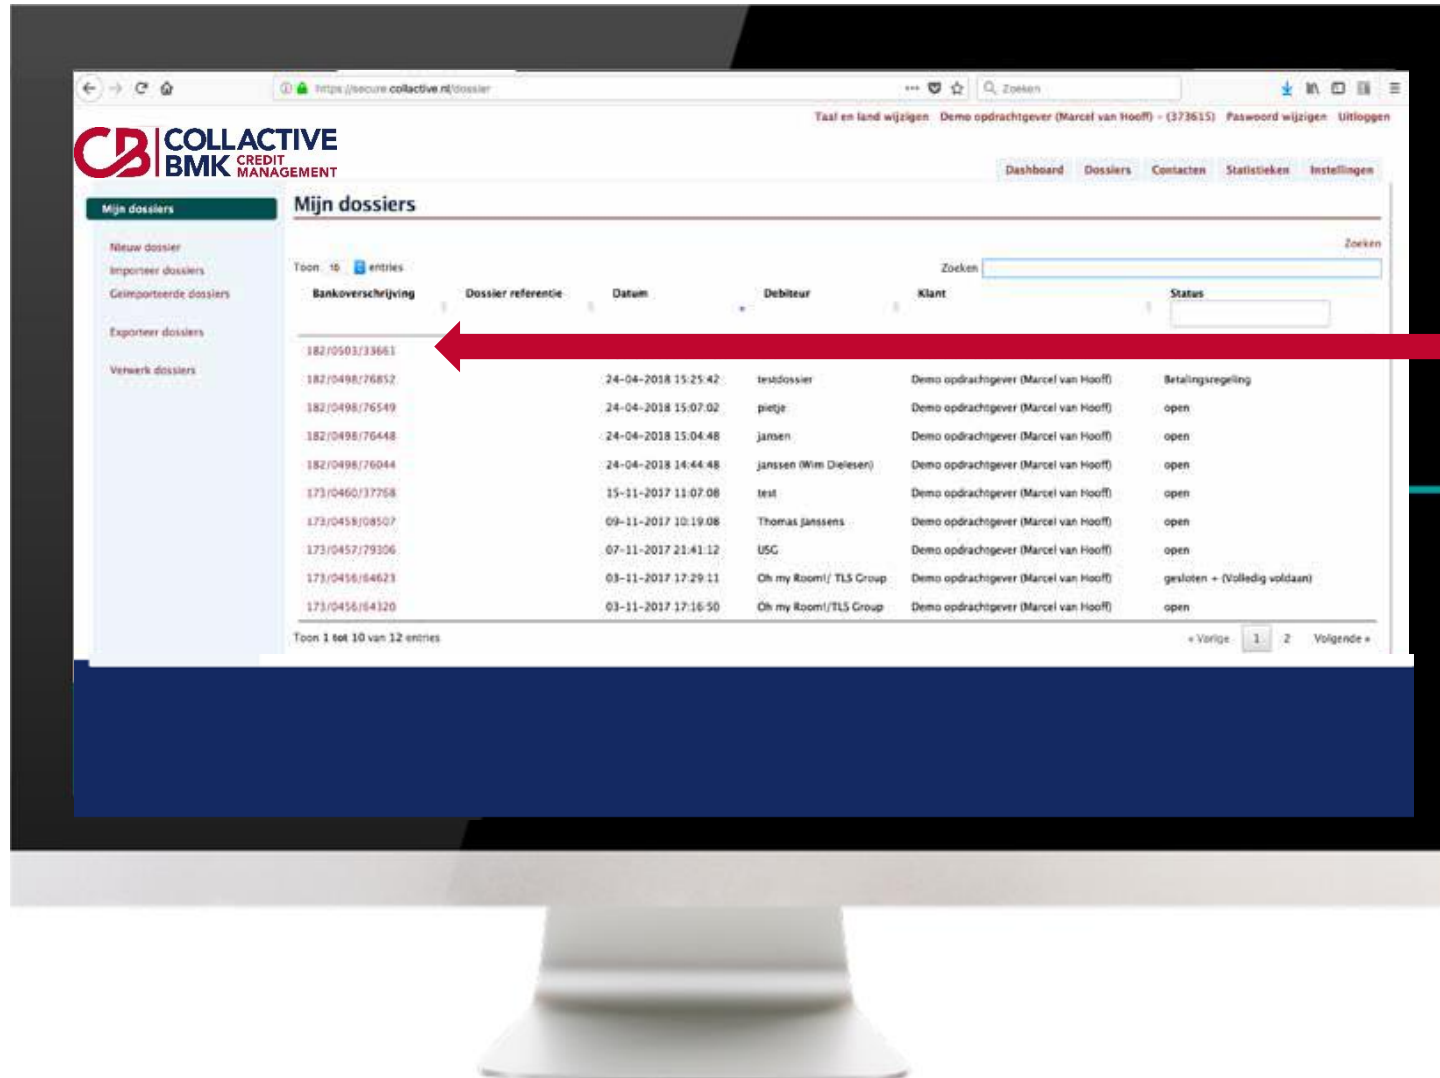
https://secure.collactive.nl/dossier

Zoeken

Taal en land wijzigen Demo opdrachtgever (Marcel van Hooff) - (373615) Paswoord wijzigen Uitloggen

CB COLLACTIVE BMK CREDIT MANAGEMENT

Dashboard Dossiers Contacten Statistieken Instellingen

Mijn dossiers

Nieuw dossier
Importeer dossiers
Geïmporteerde dossiers
Exporteer dossiers
Verwerk dossiers

Mijn dossiers

Zoeken

Toon 10 entries

Zoeken

| Bankoverschrijving | Dossier referentie | Datum | Debiteur | Klant | Status |
|---|---|---|---|---|---|
| 182/0503/33661 | | | | | |
| 182/0498/76852 | | 24-04-2018 15:25:42 | testdossier | Demo opdrachtgever (Marcel van Hooff) | Betalingsregeling |
| 182/0498/76549 | | 24-04-2018 15:07:02 | pietje | Demo opdrachtgever (Marcel van Hooff) | open |
| 182/0498/76448 | | 24-04-2018 15:04:48 | jansen | Demo opdrachtgever (Marcel van Hooff) | open |
| 182/0498/76044 | | 24-04-2018 14:44:48 | janssen (Wim Dielesen) | Demo opdrachtgever (Marcel van Hooff) | open |
| 173/0460/37768 | | 15-11-2017 11:07:08 | test | Demo opdrachtgever (Marcel van Hooff) | open |
| 173/0458/08507 | | 09-11-2017 10:19:08 | Thomas Janssens | Demo opdrachtgever (Marcel van Hooff) | open |
| 173/0457/79306 | | 07-11-2017 21:41:12 | USG | Demo opdrachtgever (Marcel van Hooff) | open |
| 173/0456/64623 | | 03-11-2017 17:29:11 | Oh my Room!/ TLS Group | Demo opdrachtgever (Marcel van Hooff) | gesloten + (Volledig voldaan) |
| 173/0456/64320 | | 03-11-2017 17:16:50 | Oh my Room!/TLS Group | Demo opdrachtgever (Marcel van Hooff) | open |

Toon 1 tot 10 van 12 entries

« Vorige 1 2 Volgende »